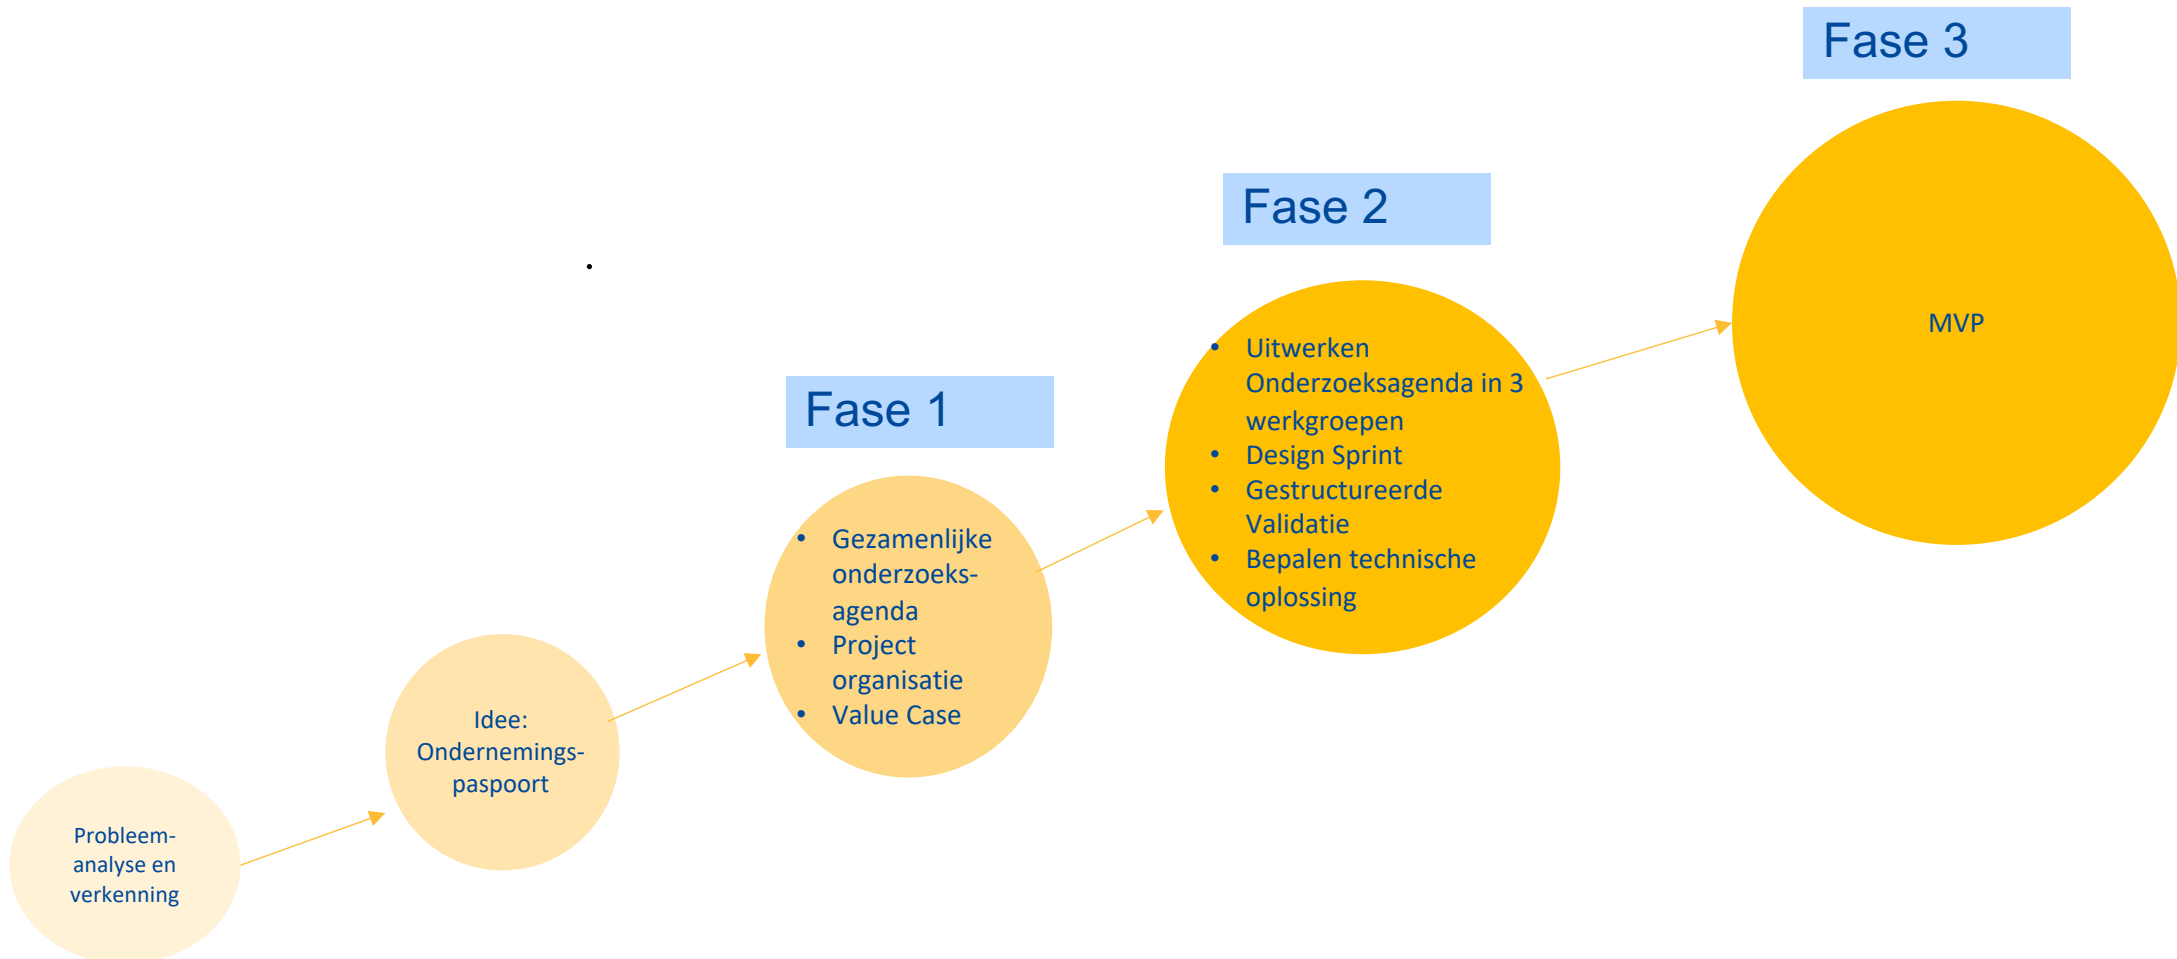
Fase 3

Fase 2

Fase 1

MVP

- Uitwerken Onderzoeksagenda in 3 werkgroepen
- Design Sprint
- Gestructureerde Validatie
- Bepalen technische oplossing

- Gezamenlijke onderzoeks-agenda
- Project organisatie
- Value Case

Idee: Ondernemings-paspoort

Probleem-analyse en verkenning